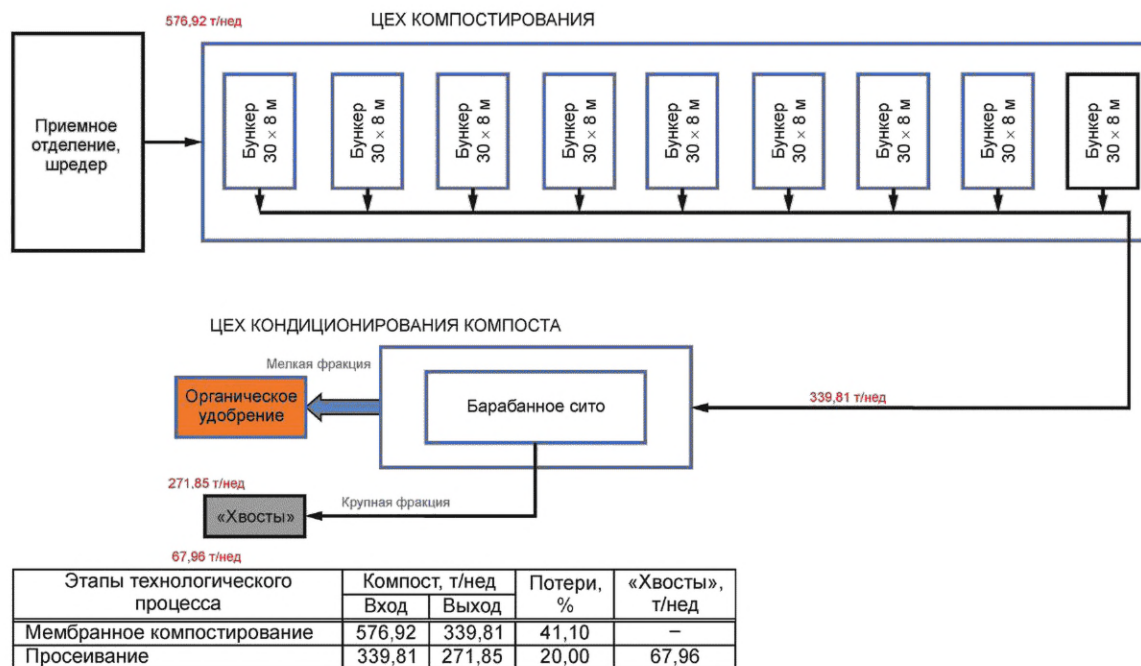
576,92 т/нед

ЦЕХ КОМПОСТИРОВАНИЯ

Приемное отделение, шредер

Бункер 30 × 8 м

Бункер 30 × 8 м

Бункер 30 × 8 м

Бункер 30 × 8 м

Бункер 30 × 8 м

Бункер 30 × 8 м

Бункер 30 × 8 м

Бункер 30 × 8 м

Бункер 30 × 8 м

ЦЕХ КОНДИЦИОНИРОВАНИЯ КОМПОСТА

Мелкая фракция

Органическое удобрение

Барабанное сито

339,81 т/нед

271,85 т/нед

Крупная фракция

«Хвосты»

67,96 т/нед

| Этапы технологического процесса | Компост, т/нед Вход | Компост, т/нед Выход | Потери, % | «Хвосты», т/нед |
|---|---|---|---|---|
| Мембранное компостирование | 576,92 | 339,81 | 41,10 | – |
| Просеивание | 339,81 | 271,85 | 20,00 | 67,96 |